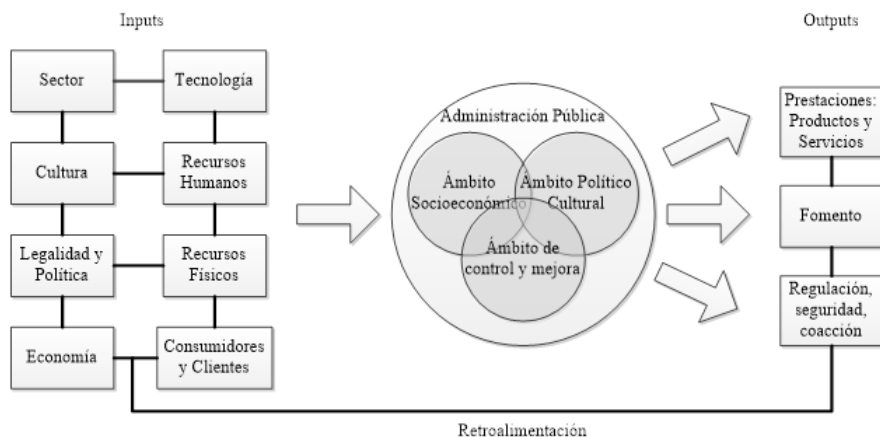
Inputs

Outputs

Sector

Tecnología

Cultura

Recursos Humanos

Legalidad y Política

Recursos Físicos

Economía

Consumidores y Clientes

Administración Pública

Ámbito Socioeconómico

Ámbito Político Cultural

Ámbito de control y mejora

Prestaciones: Productos y Servicios

Fomento

Regulación, seguridad, coacción

Retroalimentación